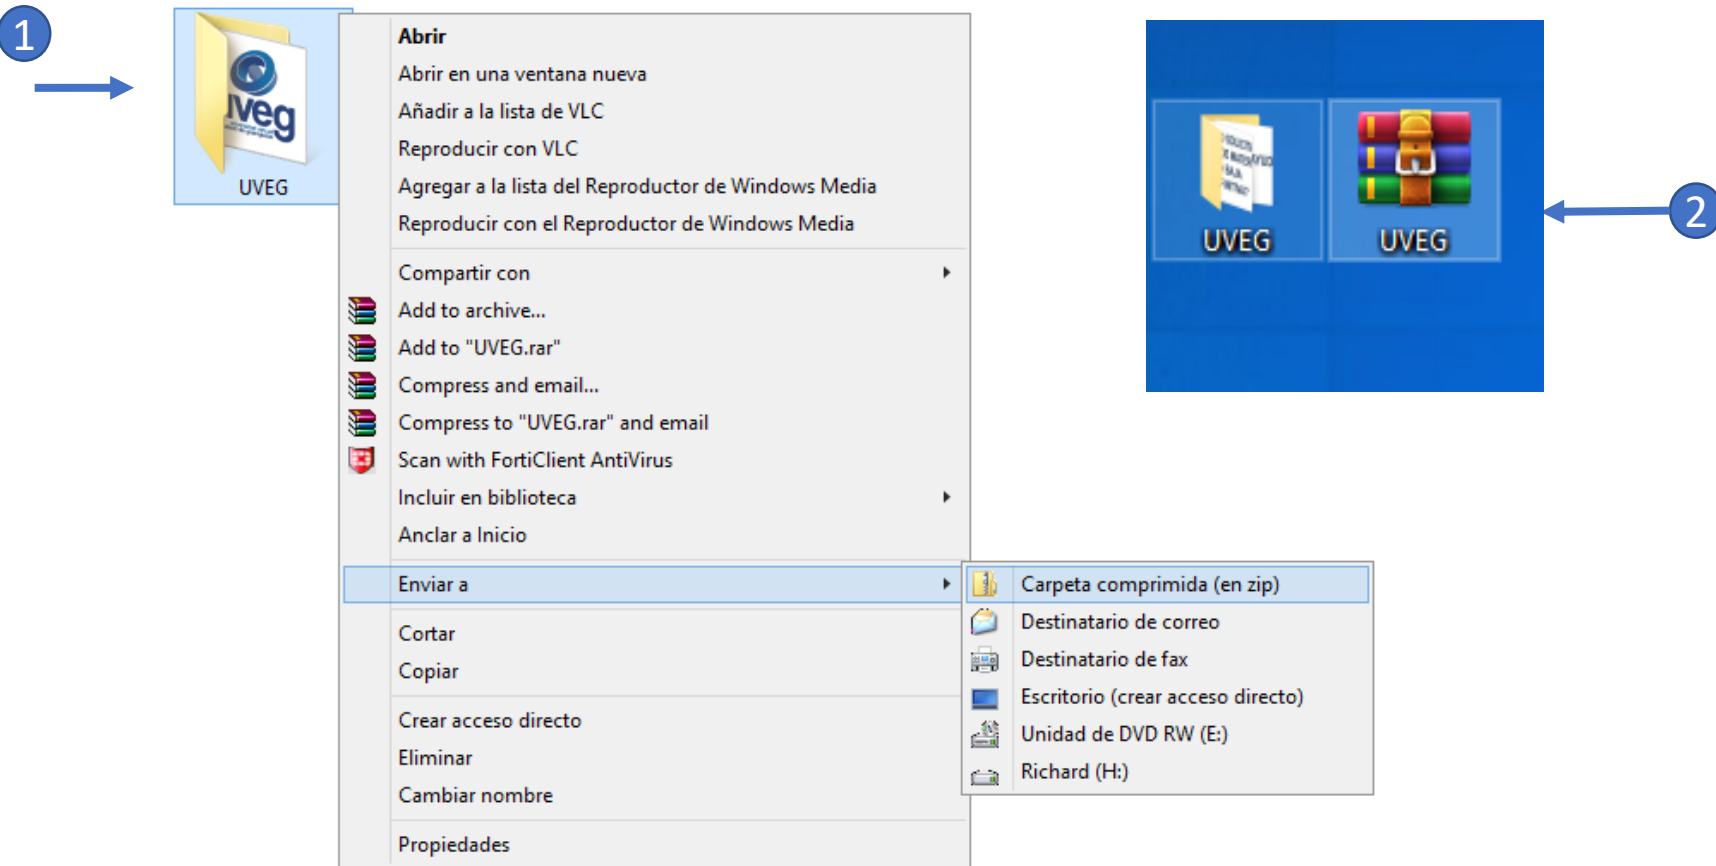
1

UVEG

Abrir
Abrir en una ventana nueva
Añadir a la lista de VLC
Reproducir con VLC
Agregar a la lista del Reproductor de Windows Media
Reproducir con el Reproductor de Windows Media

Compartir con
Add to archive...
Add to "UVEG.rar"
Compress and email...
Compress to "UVEG.rar" and email
Scan with FortiClient AntiVirus
Incluir en biblioteca
Anclar a Inicio

Enviar a

Cortar
Copiar

Crear acceso directo
Eliminar
Cambiar nombre

Propiedades

Carpeta comprimida (en zip)
Destinatario de correo
Destinatario de fax
Escritorio (crear acceso directo)
Unidad de DVD RW (E:)
Richard (H:)

UVEG
UVEG

2